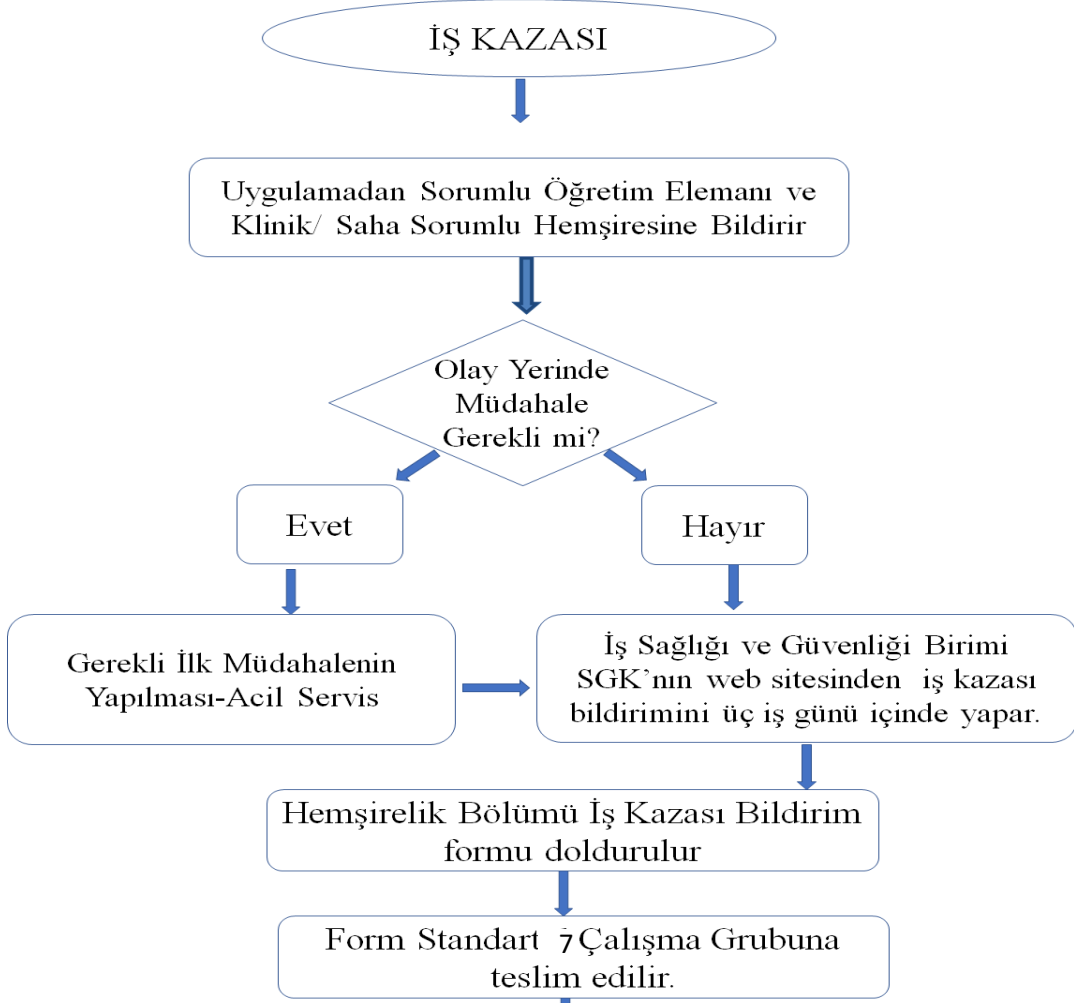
İŞ KAZASI

Uygulamadan Sorumlu Öğretim Elemanı ve Klinik/ Saha Sorumlu Hemşiresine Bildirir

Olay Yerinde Müdahale Gerekli mi?

Evet

Hayır

Gerekli İlk Müdahalenin Yapılması-Acil Servis

İş Sağlığı ve Güvenliği Birimi SGK'nın web sitesinden iş kazası bildirimini üç iş günü içinde yapar.

Hemşirelik Bölümü İş Kazası Bildirim formu doldurulur

Form Standart ̇7 Çalışma Grubuna teslim edilir.